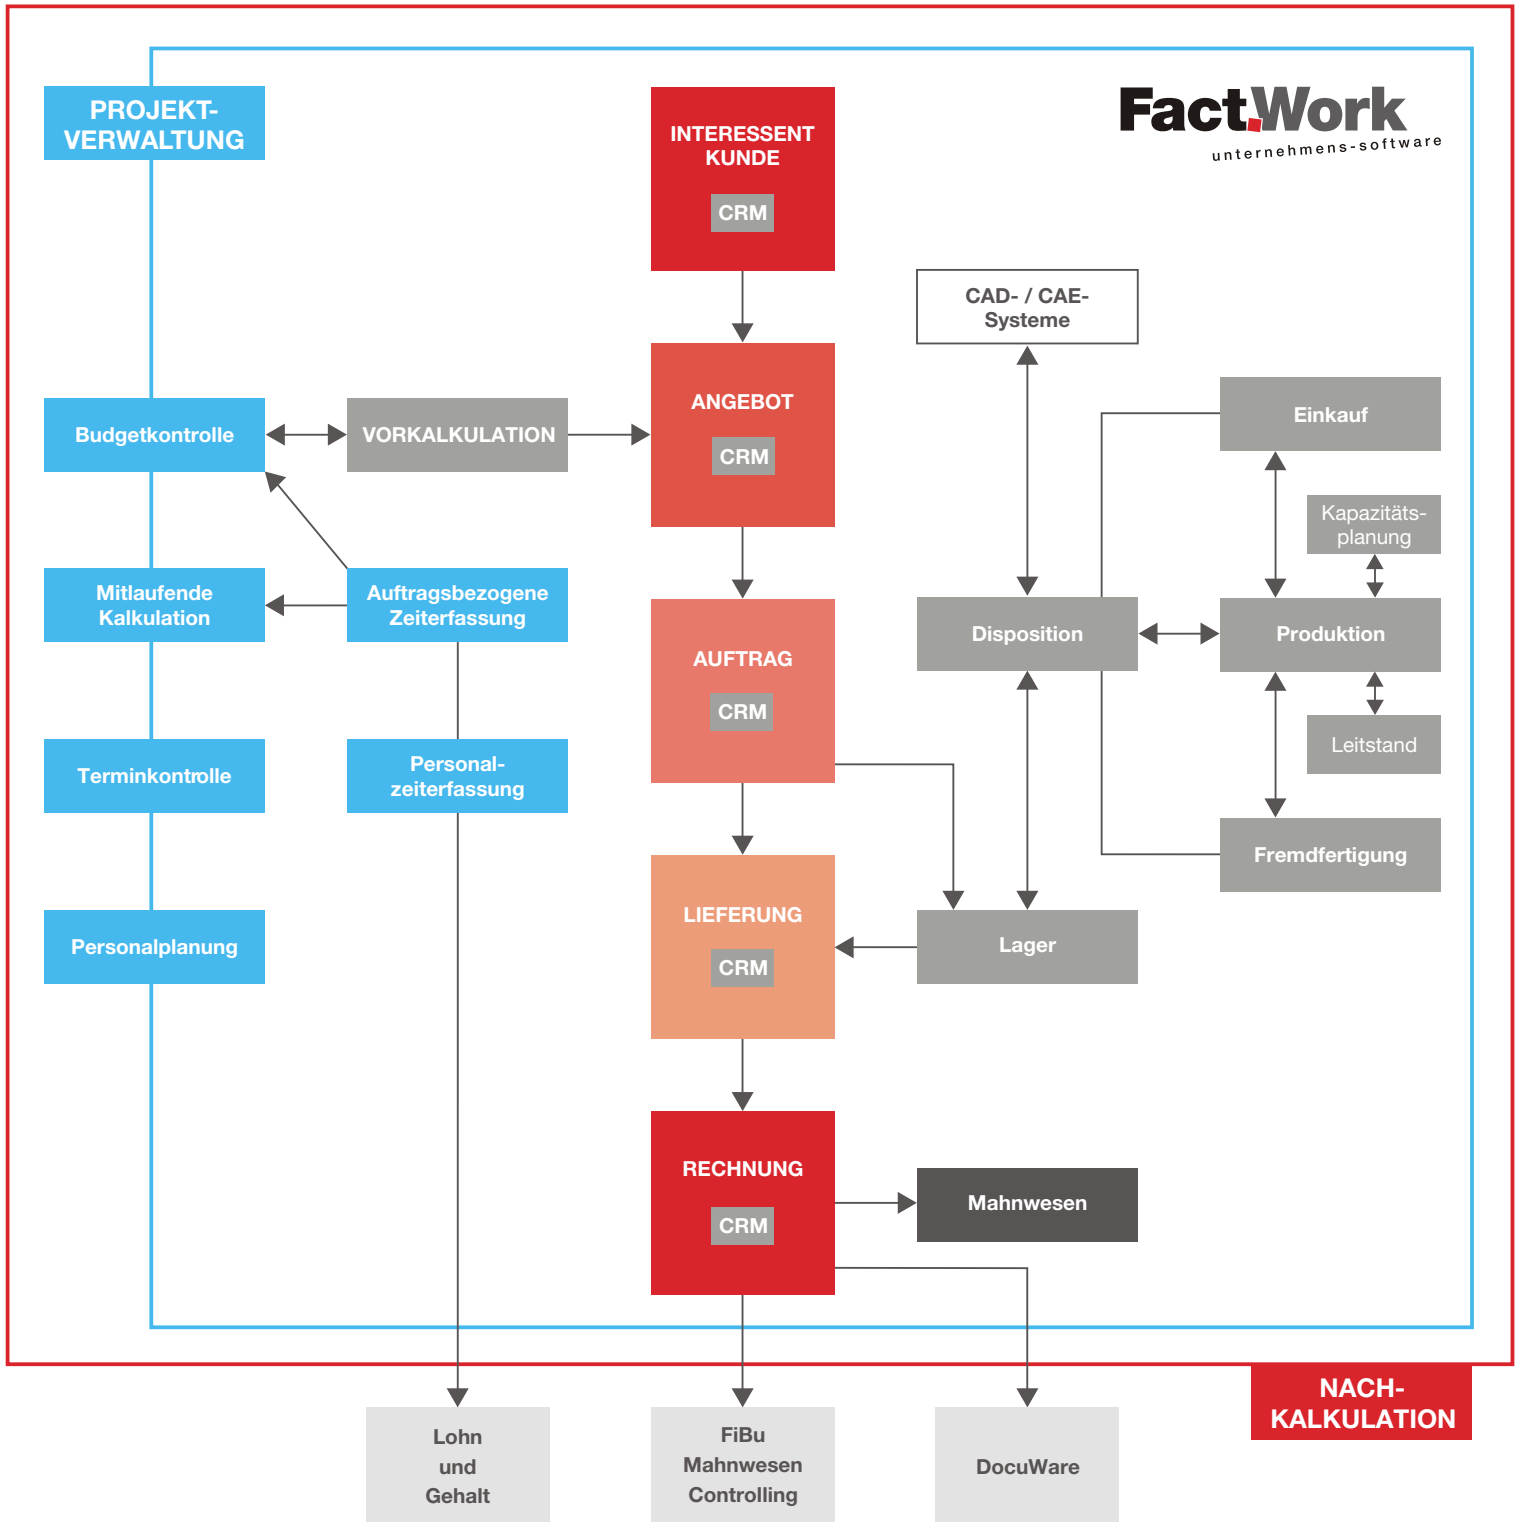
PROJEKT-VERWALTUNG

INTERESSENT KUNDE
CRM

FactWork
unternehmens-software

CAD- / CAE-Systeme

Budgetkontrolle

VORKALKULATION

ANGEBOT
CRM

Einkauf

Kapazitätsplanung

Mitlaufende Kalkulation

Auftragsbezogene Zeiterfassung

AUFTRAG
CRM

Disposition

Produktion

Leitstand

Terminkontrolle

Personalzeiterfassung

Fremdfertigung

LIEFERUNG
CRM

Lager

Personalplanung

RECHNUNG
CRM

Mahnwesen

NACH-KALKULATION

Lohn und Gehalt

FiBu Mahnwesen Controlling

DocuWare